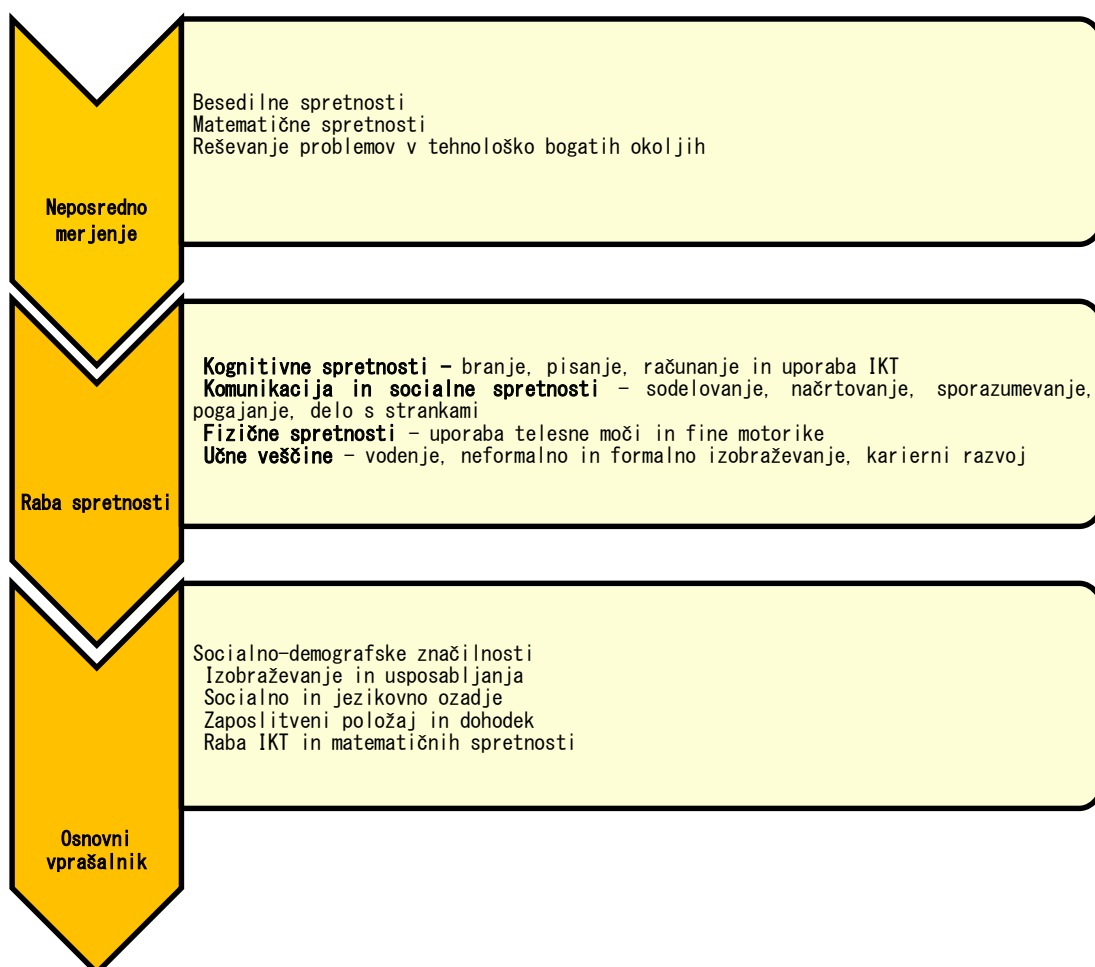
Neposredno merjenje

Besedilne spretnosti
Matematične spretnosti
Reševanje problemov v tehnološko bogatih okoljih

Raba spretnosti

Kognitivne spretnosti – branje, pisanje, računanje in uporaba IKT
Komunikacija in socialne spretnosti – sodelovanje, načrtovanje, sporazumevanje, pogajanje, delo s strankami
Fizične spretnosti – uporaba telesne moči in fine motorike
Učne veščine – vodenje, neformalno in formalno izobraževanje, karierni razvoj

Osnovni vprašalnik

Socialno-demografske značilnosti
Izobraževanje in usposabljanja
Socialno in jezikovno ozadje
Zaposlitveni položaj in dohodek
Raba IKT in matematičnih spretnosti